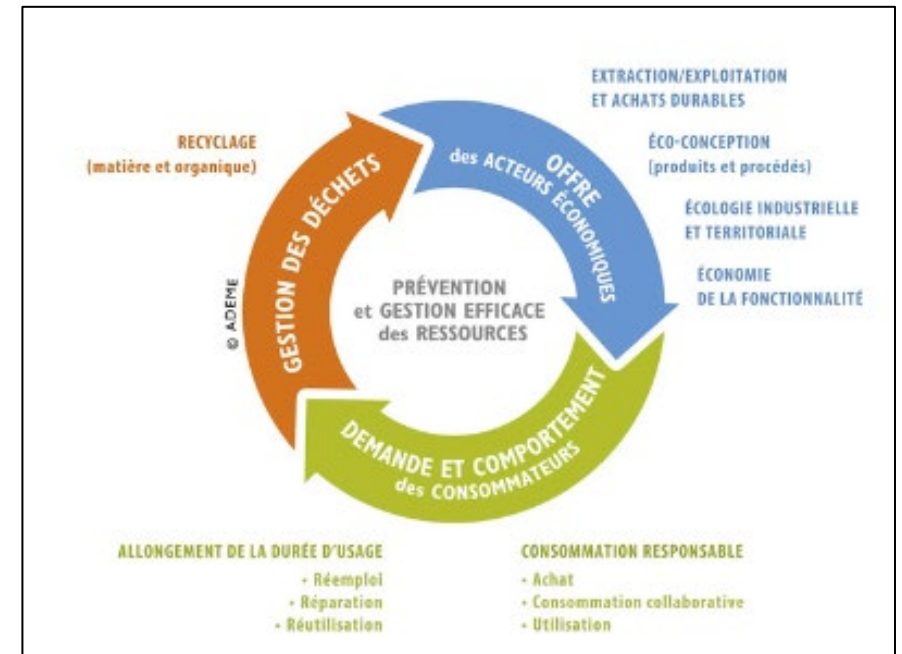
EXTRACTION/EXPLOITATION ET ACHATS DURABLES

ÉCO-CONCEPTION (produits et procédés)

ÉCOLOGIE INDUSTRIELLE ET TERRITORIALE

ÉCONOMIE DE LA FONCTIONNALITÉ

RECYCLAGE (matière et organique)

OFFRE des ACTEURS ÉCONOMIQUES

GESTION DES DÉCHETS

© ADEME

PRÉVENTION et GESTION EFFICACE des RESSOURCES

DEMANDE ET COMPORTEMENT des CONSOMMATEURS

ALLONGEMENT DE LA DURÉE D'USAGE
• Réemploi
• Réparation
• Réutilisation

CONSOMMATION RESPONSABLE
• Achat
• Consommation collaborative
• Utilisation